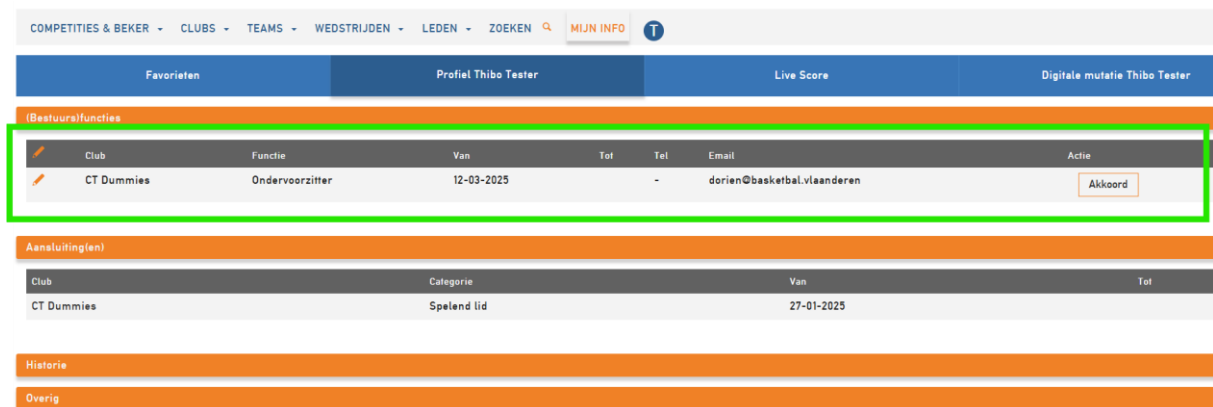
COMPETITIES & BEKER ▾ CLUBS ▾ TEAMS ▾ WEDSTRIJDEN ▾ LEDEN ▾ ZOEKEN MIJN INFO T

Favorieten | Profiel Thibo Tester | Live Score | Digitale mutatie Thibo Tester

(Bestuurs)functies

| Club | Functie | Van | Tot | Tel | Email | Actie |
|---|---|---|---|---|---|---|
| CT Dummies | Ondervoorzitter | 12-03-2025 | | - | dorien@basketbal.vlaanderen | Akkoord |

Aansluiting(en)

| Club | Categorie | Van | Tot |
|---|---|---|---|
| CT Dummies | Spelend lid | 27-01-2025 | |

Historie

Overig